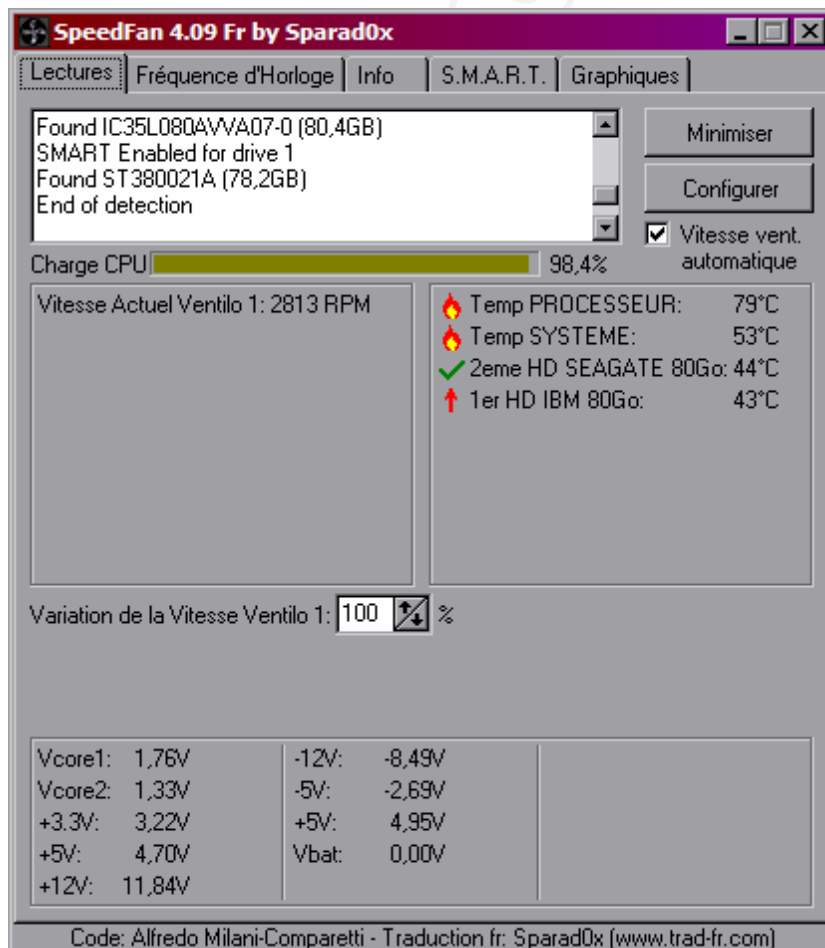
SpeedFan 4.09 Fr by Sparad0x

Lectures | Fréquence d'Horloge | Info | S.M.A.R.T. | Graphiques

Found IC35L080AVVA07-0 (80,4GB)
SMART Enabled for drive 1
Found ST380021A (78,2GB)
End of detection

Minimiser

Configurer

Vitesse vent. automatique

Charge CPU 98,4%

Vitesse Actuel Ventilo 1: 2813 RPM

Temp PROCESSEUR: 79°C
Temp SYSTEME: 53°C
2eme HD SEAGATE 80Go: 44°C
1er HD IBM 80Go: 43°C

Variation de la Vitesse Ventilo 1: 100 %

| | | | |
|---|---|---|---|
| Vcore1: | 1,76V | -12V: | -8,49V |
| Vcore2: | 1,33V | -5V: | -2,69V |
| +3.3V: | 3,22V | +5V: | 4,95V |
| +5V: | 4,70V | Vbat: | 0,00V |
| +12V: | 11,84V | | |

Code: Alfredo Milani-Comparetti - Traduction fr: Sparad0x (www.trad-fr.com)